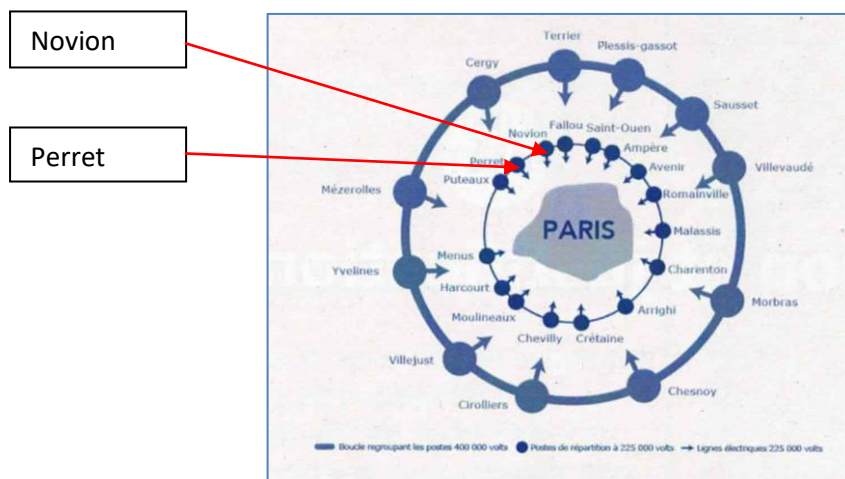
Novion

Perret

Terrier
Plessis-gassot
Cergy
Sausset
Novion
Fallou
Saint-Ouen
Ampère
Perret
Avenir
Villevaudé
Puteaux
Romainville
Mézerolles
PARIS
Malassis
Menus
Charenton
Yvelines
Harcourt
Morbras
Arrighi
Moulineaux
Chevilly
Crétaine
Villejust
Chesnoy
Cirolliers

Boucle regroupant les postes 400 000 volts
Postes de répartition à 225 000 volts
Lignes électriques 225 000 volts